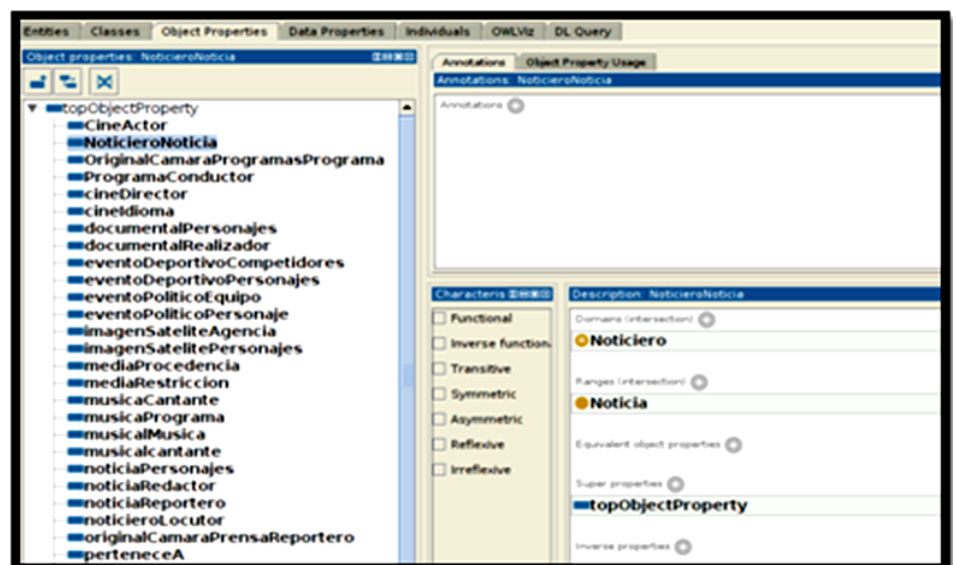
Entities | Classes | Object Properties | Data Properties | Individuals | OWLViz | DL Query

Object properties: NoticieroNoticia

topObjectProperty
CineActor
NoticieroNoticia
OriginalCamaraProgramasPrograma
ProgramaConductor
cineDirector
cineIdioma
documentalPersonajes
documentalRealizador
eventoDeportivoCompetidores
eventoDeportivoPersonajes
eventoPoliticoEquipo
eventoPoliticoPersonaje
imagenSateliteAgencia
imagenSatelitePersonajes
mediaProcedencia
mediaRestriccion
musicaCantante
musicaPrograma
musicalMusica
musicalcantante
noticiaPersonajes
noticiaRedactor
noticiaReportero
noticieroLocutor
originalCamaraPrensaReportero
perteneceA

Annotations | Object Property Usage
Annotations: NoticieroNoticia
Annotations

Characteris
Functional
Inverse function
Transitive
Symmetric
Asymmetric
Reflexive
Irreflexive

Description: NoticieroNoticia
Domains (intersection)
Noticiero
Ranges (intersection)
Noticia
Equivalent object properties
Super properties
topObjectProperty
Inverse properties